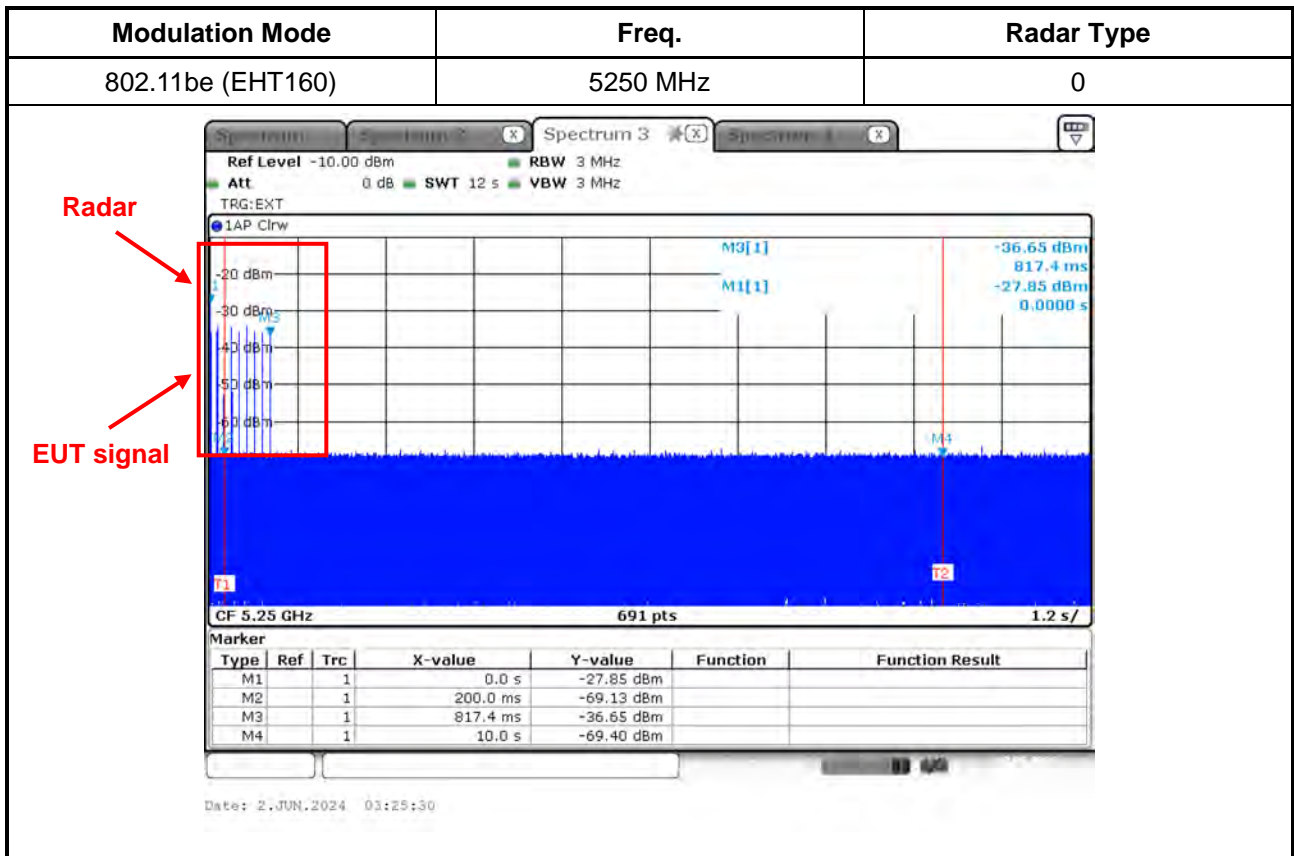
| Modulation Mode | Freq. | Radar Type |
|---|---|---|
| 802.11be (EHT160) | 5250 MHz | 0 |

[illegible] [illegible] Spectrum 3 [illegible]

Ref Level -10.00 dBm RBW 3 MHz
Att 0 dB SWT 12 s VBW 3 MHz
TRG:EXT
1AP Clrw

Radar

EUT signal

-20 dBm
-30 dBm
-40 dBm
-50 dBm
-60 dBm

M3[1] -36.65 dBm 817.4 ms
M1[1] -27.85 dBm 0.0000 s

M3
M4
T1
T2

CF 5.25 GHz 691 pts 1.2 s/

Marker

| Type | Ref | Trc | X-value | Y-value | Function | Function Result |
|---|---|---|---|---|---|---|
| M1 | | 1 | 0.0 s | -27.85 dBm | | |
| M2 | | 1 | 200.0 ms | -69.13 dBm | | |
| M3 | | 1 | 817.4 ms | -36.65 dBm | | |
| M4 | | 1 | 10.0 s | -69.40 dBm | | |

Date: 2.JUN.2024 03:25:30